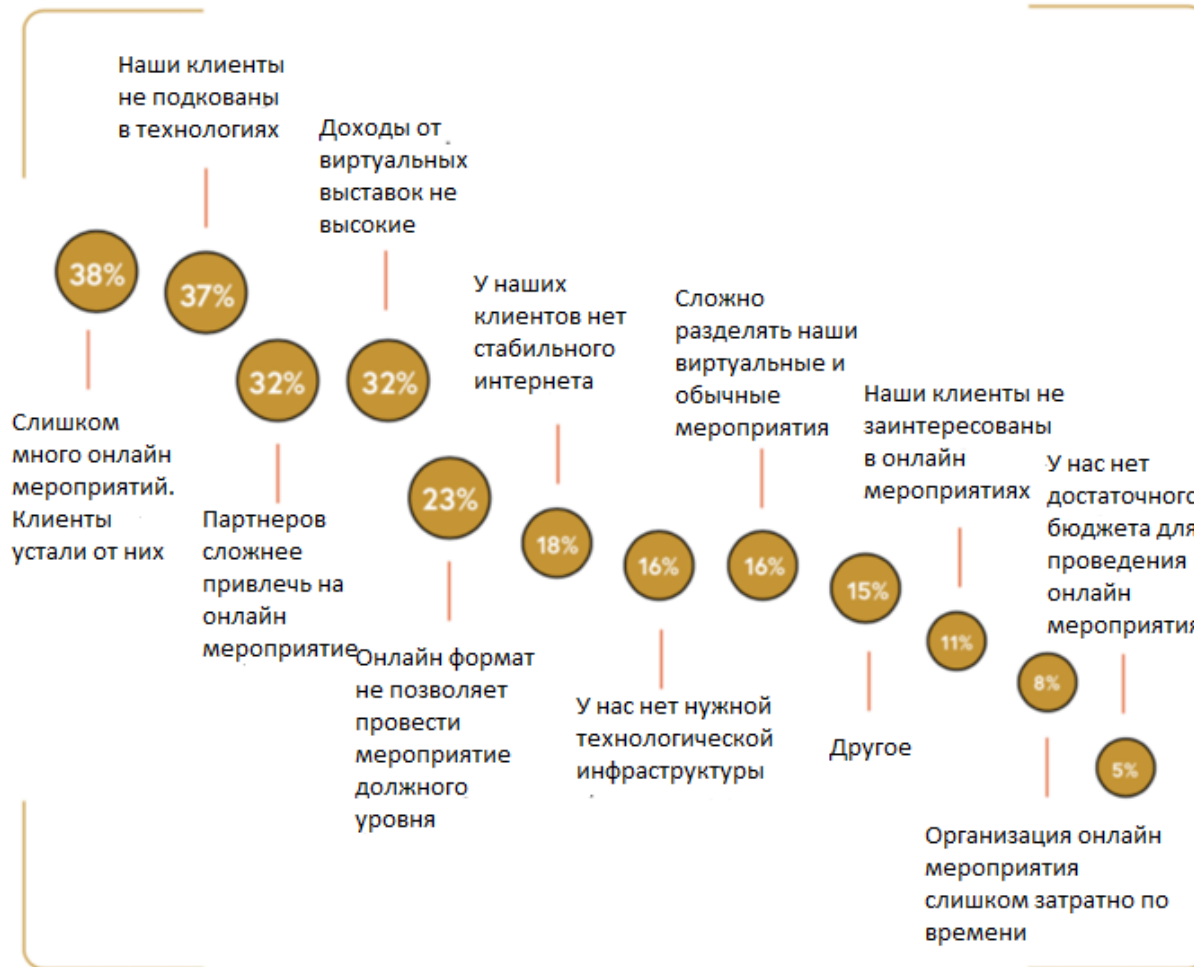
38%
Слишком много онлайн мероприятий. Клиенты устали от них

Наши клиенты не подкованы в технологиях
37%

32%
Партнеров сложнее привлечь на онлайн мероприятие

Доходы от виртуальных выставок не высокие
32%

23%
Онлайн формат не позволяет провести мероприятие должного уровня

У наших клиентов нет стабильного интернета
18%

16%
У нас нет нужной технологической инфраструктуры

Сложно разделять наши виртуальные и обычные мероприятия
16%

15%
Другое

Наши клиенты не заинтересованы в онлайн мероприятиях
11%

8%
Организация онлайн мероприятия слишком затратно по времени

У нас нет достаточного бюджета для проведения онлайн мероприятия
5%